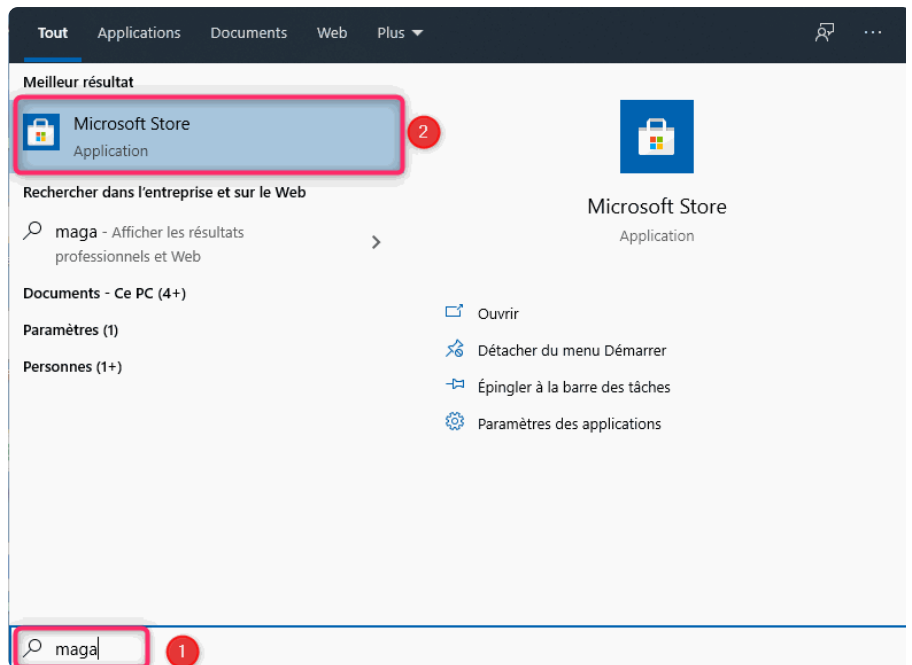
Tout Applications Documents Web Plus ▾ ...

Meilleur résultat

Microsoft Store
Application

2

Rechercher dans l'entreprise et sur le Web

maga - Afficher les résultats professionnels et Web

Documents - Ce PC (4+)

Paramètres (1)

Personnes (1+)

Microsoft Store
Application

Ouvrir

Détacher du menu Démarrer

Épingler à la barre des tâches

Paramètres des applications

maga

1